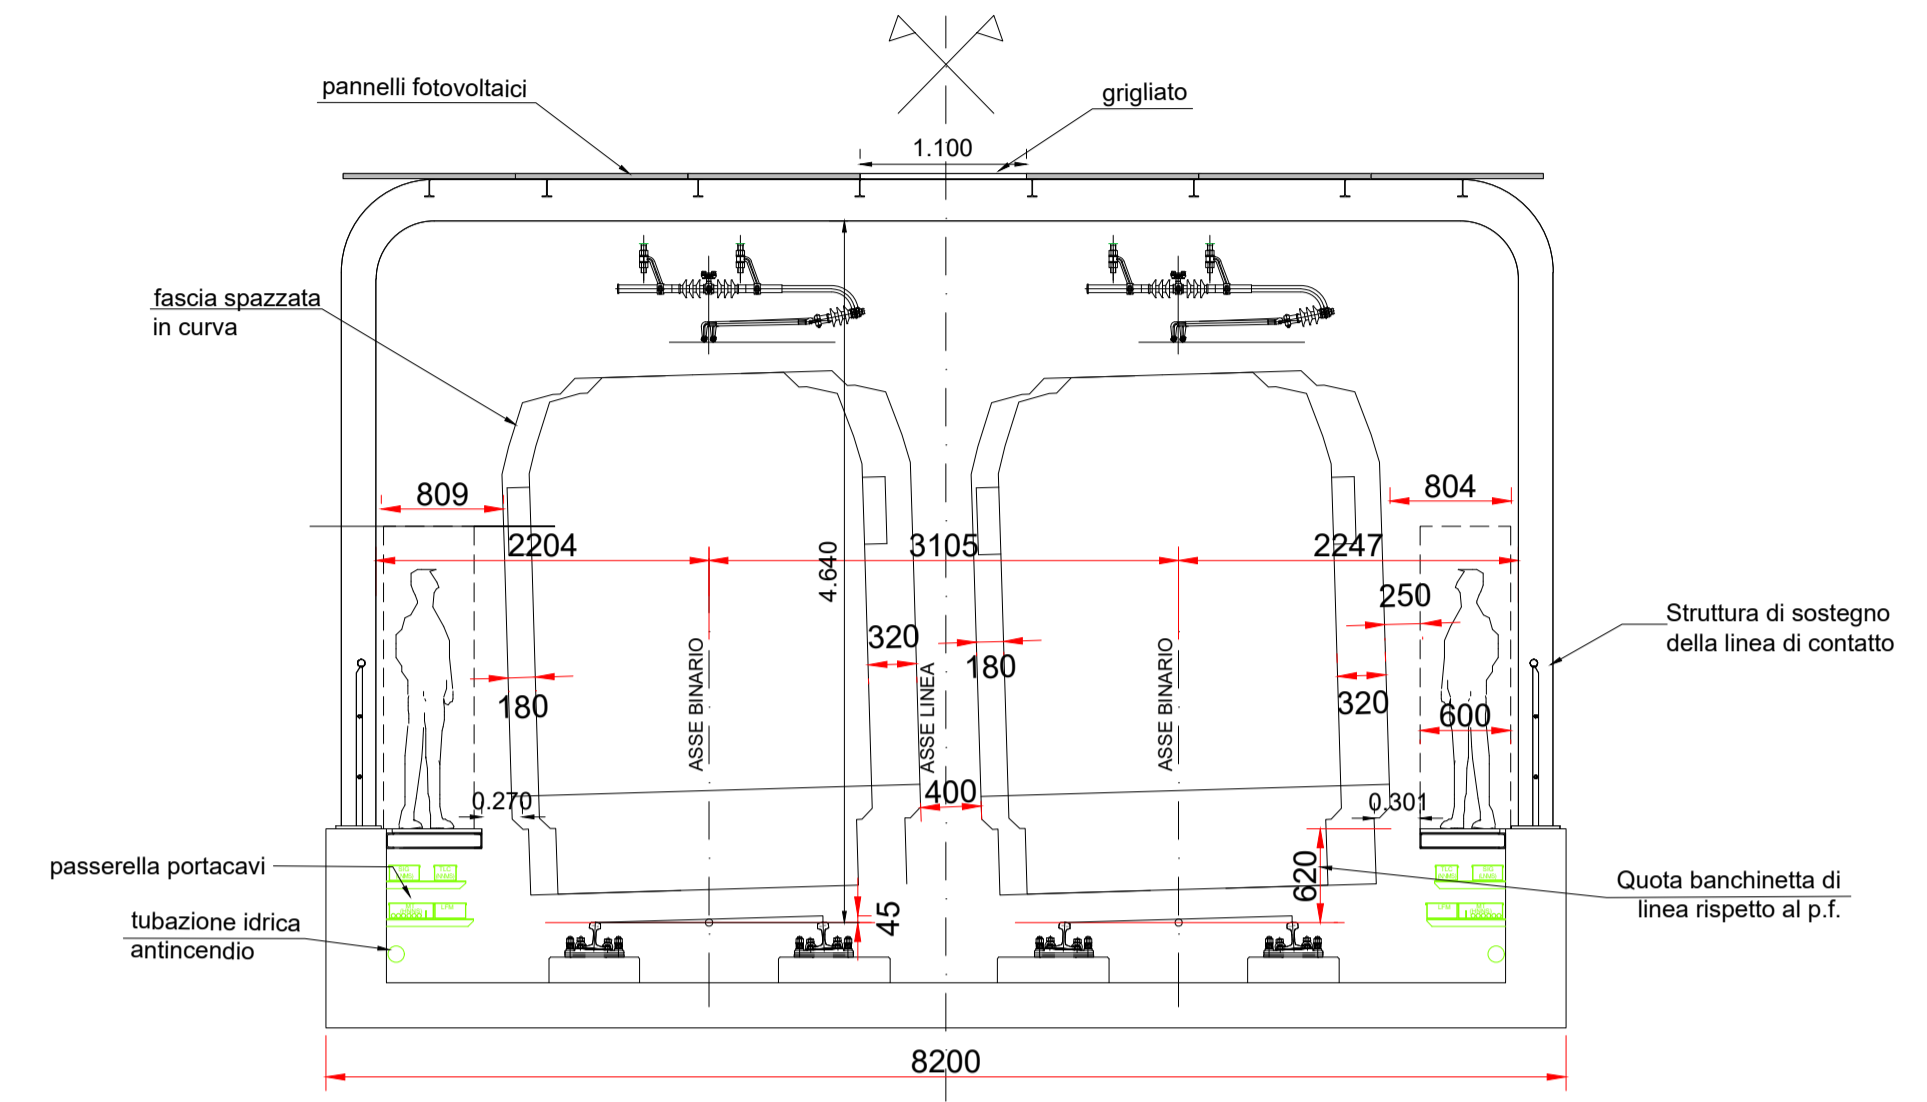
pannelli fotovoltaici

grigliato

1.100

fascia spazzata in curva

809

2204

3105

2247

804

4.640

250

Struttura di sostegno della linea di contatto

320

180

180

320

600

ASSE BINARIO

ASSE LINEA

ASSE BINARIO

0.270

400

0.301

620

passerella portacavi

Quota banchinetta di linea rispetto al p.f.

45

tubazione idrica antincendio

8200